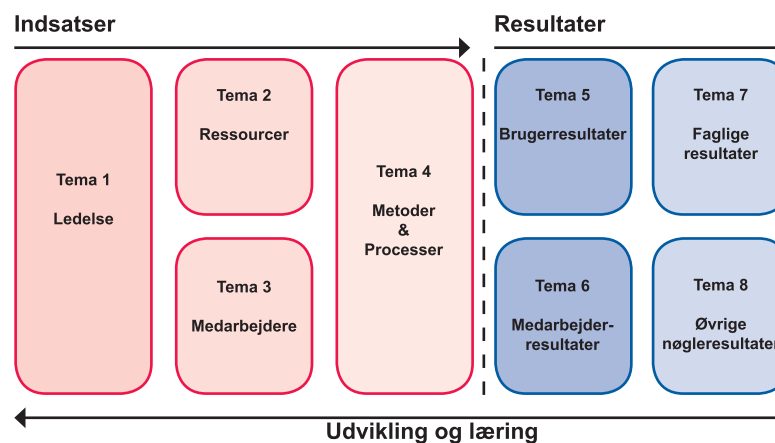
Indsatser

Resultater

Tema 1

Ledelse

Tema 2

Ressourcer

Tema 3

Medarbejdere

Tema 4

Metoder & Processer

Tema 5

Brugerresultater

Tema 6

Medarbejder-resultater

Tema 7

Faglige resultater

Tema 8

Øvrige nøgleresultater

Udvikling og læring